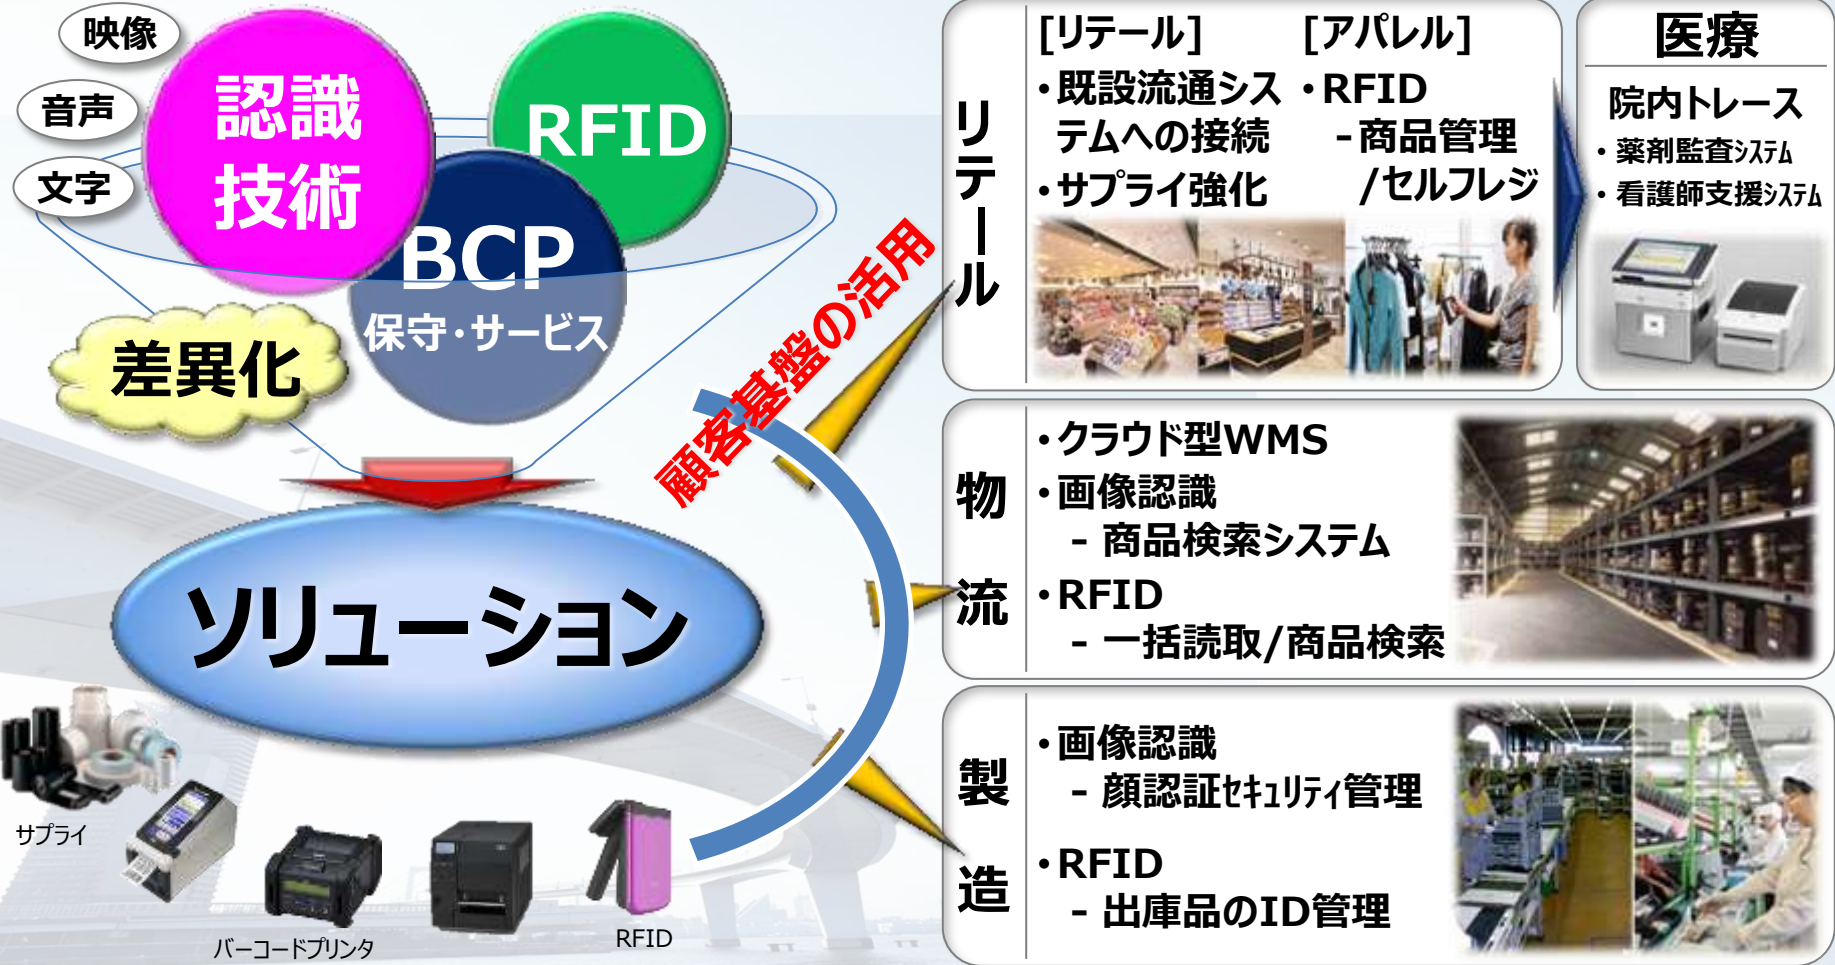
映像

音声

文字

認識技術

RFID

BCP
保守・サービス

差異化

ソリューション

顧客基盤の活用

サプライ

バーコードプリンタ

RFID

リテール

[リテール]
・既設流通システムへの接続
・サプライ強化

[アパレル]
・RFID
－商品管理
/セルフレジ

医療

院内トレース
・薬剤監査システム
・看護師支援システム

物流

・クラウド型WMS
・画像認識
－商品検索システム
・RFID
－一括読取/商品検索

製造

・画像認識
－顔認証セキュリティ管理
・RFID
－出庫品のID管理